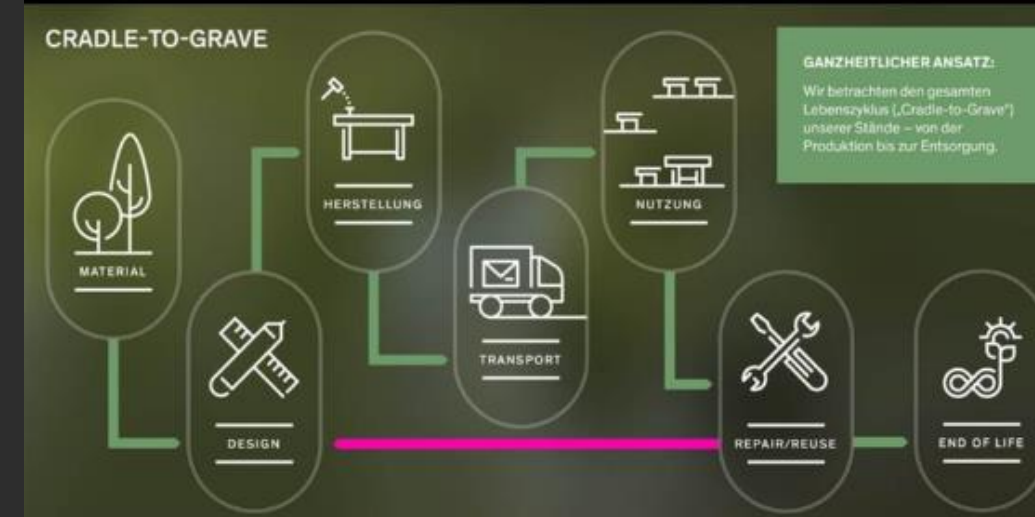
CRADLE-TO-GRAVE

GANZHEITLICHER ANSATZ:

Wir betrachten den gesamten Lebenszyklus („Cradle-to-Grave") unserer Stände – von der Produktion bis zur Entsorgung.

MATERIAL

DESIGN

HERSTELLUNG

TRANSPORT

NUTZUNG

REPAIR/REUSE

END OF LIFE